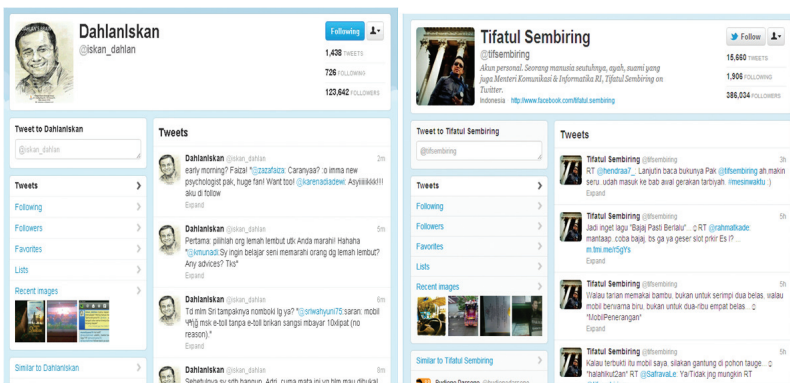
DahlanIskan
@iskan_dahlan

Following

1,438 TWEETS
726 FOLLOWING
123,642 FOLLOWERS

Tweet to DahlanIskan
@iskan_dahlan

Tweets
Following
Followers
Favorites
Lists
Recent images

Similar to DahlanIskan

Tweets

DahlanIskan @iskan_dahlan 2m
early morning? Faiza! "@zazafaiza: Caranyaa? :o imma new psychologist pak, huge fan! Want too! @karenadiadewi: Asyiiiiikkk!!! aku di follow
Expand

DahlanIskan @iskan_dahlan 5m
Pertama: pilihlah org lemah lembut utk Anda marahi! Hahaha "@kmunadi:Sy ingin belajar seni memarahi orang dg lemah lembut? Any advices? Tks"
Expand

DahlanIskan @iskan_dahlan 8m
Td mlm Sri tampaknya nomboki lg ya? "@sriwahyuni75:saran: mobil yg msk e-toll tanpa e-toll brikan sangsi mbayar 10xlipat (no reason)."
Expand

DahlanIskan @iskan_dahlan 9m
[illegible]

Tifatul Sembiring
@tifsembiring
Akun personal. Seorang manusia seutuhnya, ayah, suami yang juga Menteri Komunikasi & Informatika RI, Tifatul Sembiring on Twitter.
Indonesia · http://www.facebook.com/tifatul.sembiring

Follow

15,660 TWEETS
1,906 FOLLOWING
386,034 FOLLOWERS

Tweet to Tifatul Sembiring
@tifsembiring

Tweets
Following
Followers
Favorites
Lists
Recent images

Similar to Tifatul Sembiring

Tweets

Tifatul Sembiring @tifsembiring 3h
RT @hendraa7_ Lanjutin baca bukunya Pak @tifsembiring ah makin seru. udah masuk ke bab awal gerakan tarbiyah. #mesinwaktu :)
Expand

Tifatul Sembiring @tifsembiring 5h
Jadi inget lagu "Bajaj Pasti Berlalu"...:) RT @rahmatkade: mantaap. coba bajaj. bs ga ya geser slot prkr Es !?... m.tmi.me/r5gYs
Expand

Tifatul Sembiring @tifsembiring 5h
Walau tarian memakai bambu, bukan untuk serimpi dua belas, walau mobil berwarna biru, bukan untuk dua-ribu empat belas...:) #MobilPenerangan
Expand

Tifatul Sembiring @tifsembiring 5h
Kalau terbukti itu mobil saya, silakan gantung di pohon tauge....:) "halahkut2an" RT @SafravaLe: Ya/Tidak jng mungkin RT